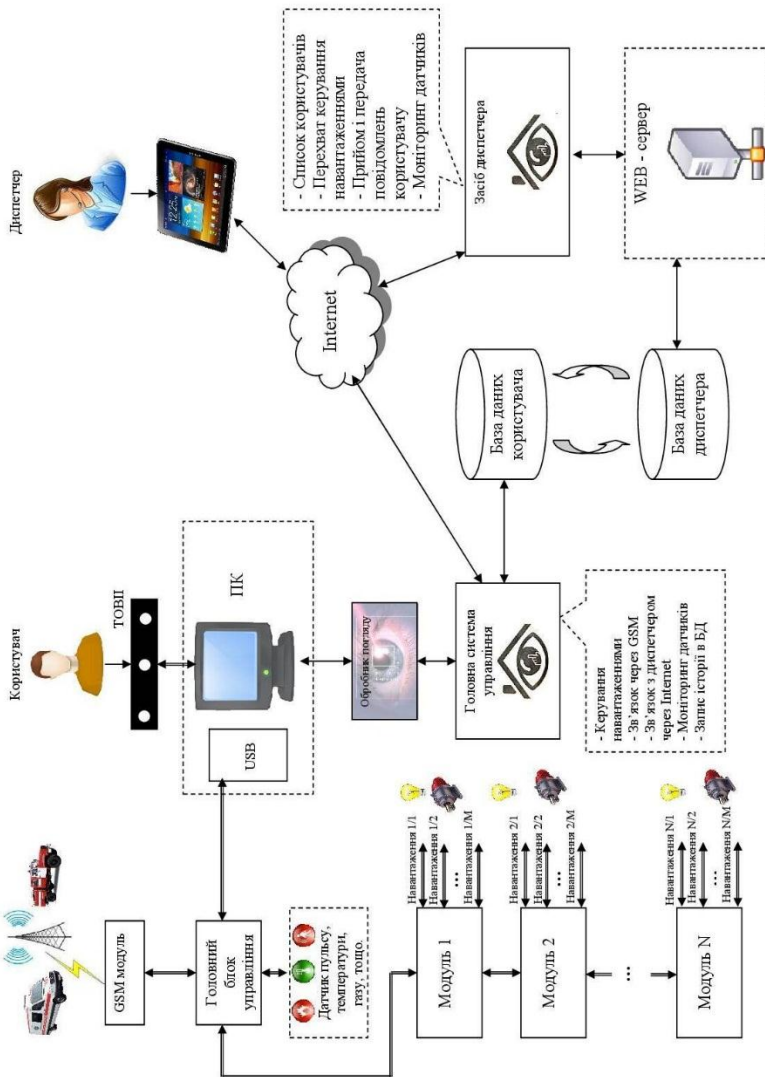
Диспетчер

- Список користувачів
- Перехват керування навантаженнями
- Прийом і передача повідомлень користувачу
- Моніторинг датчиків

Засіб диспетчера

WEB - сервер

Internet

База даних користувача

База даних диспетчера

Користувач

ТОВІІ

ПК

USB

Обробник погляду

Головна система управління

- Керування навантаженнями
- Зв'язок через GSM
- Зв'язок з диспетчером через Internet
- Моніторинг датчиків
- Запис історії в БД

GSM модуль

Головний блок управління

Датчик пульсу, температури, газу, тощо.

Модуль 1

Навантаження 1/1
Навантаження 1/2
...
Навантаження 1/M

Модуль 2

Навантаження 2/1
Навантаження 2/2
...
Навантаження 2/M

...

Модуль N

Навантаження N/1
Навантаження N/2
...
Навантаження N/M